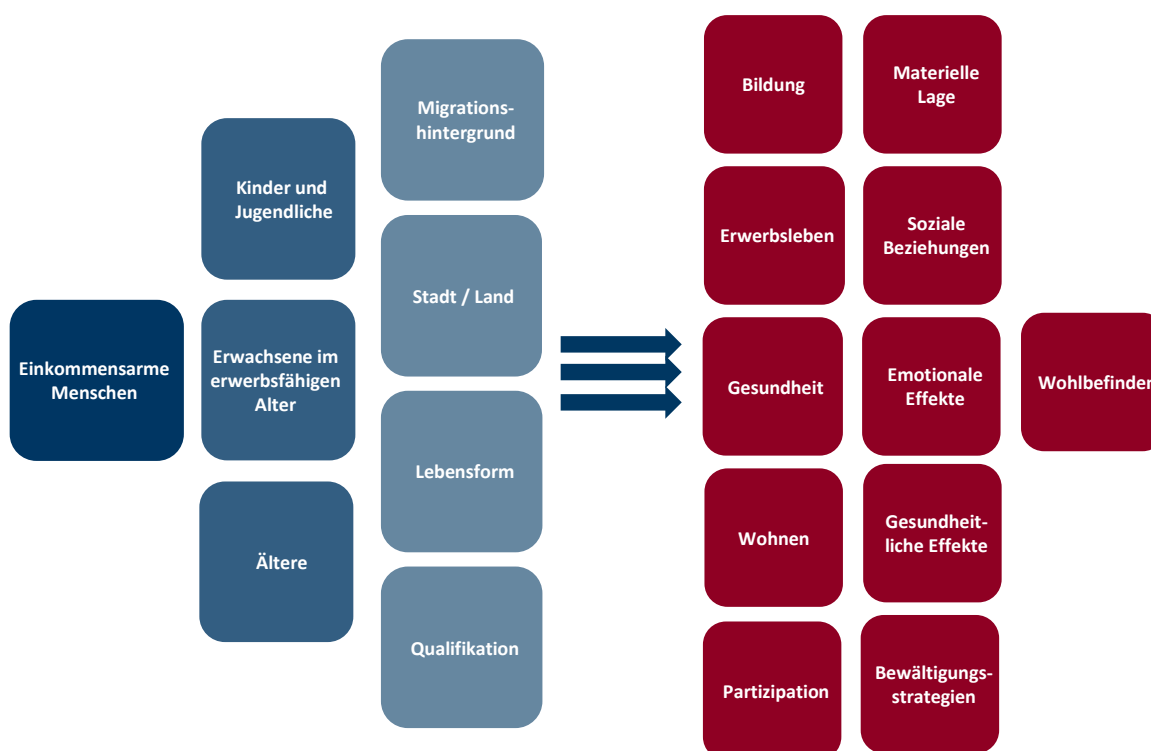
Einkommensarme Menschen

Kinder und Jugendliche

Erwachsene im erwerbsfähigen Alter

Ältere

Migrationshintergrund

Stadt / Land

Lebensform

Qualifikation

Bildung

Materielle Lage

Erwerbsleben

Soziale Beziehungen

Gesundheit

Emotionale Effekte

Wohlbefinden

Wohnen

Gesundheitliche Effekte

Partizipation

Bewältigungsstrategien